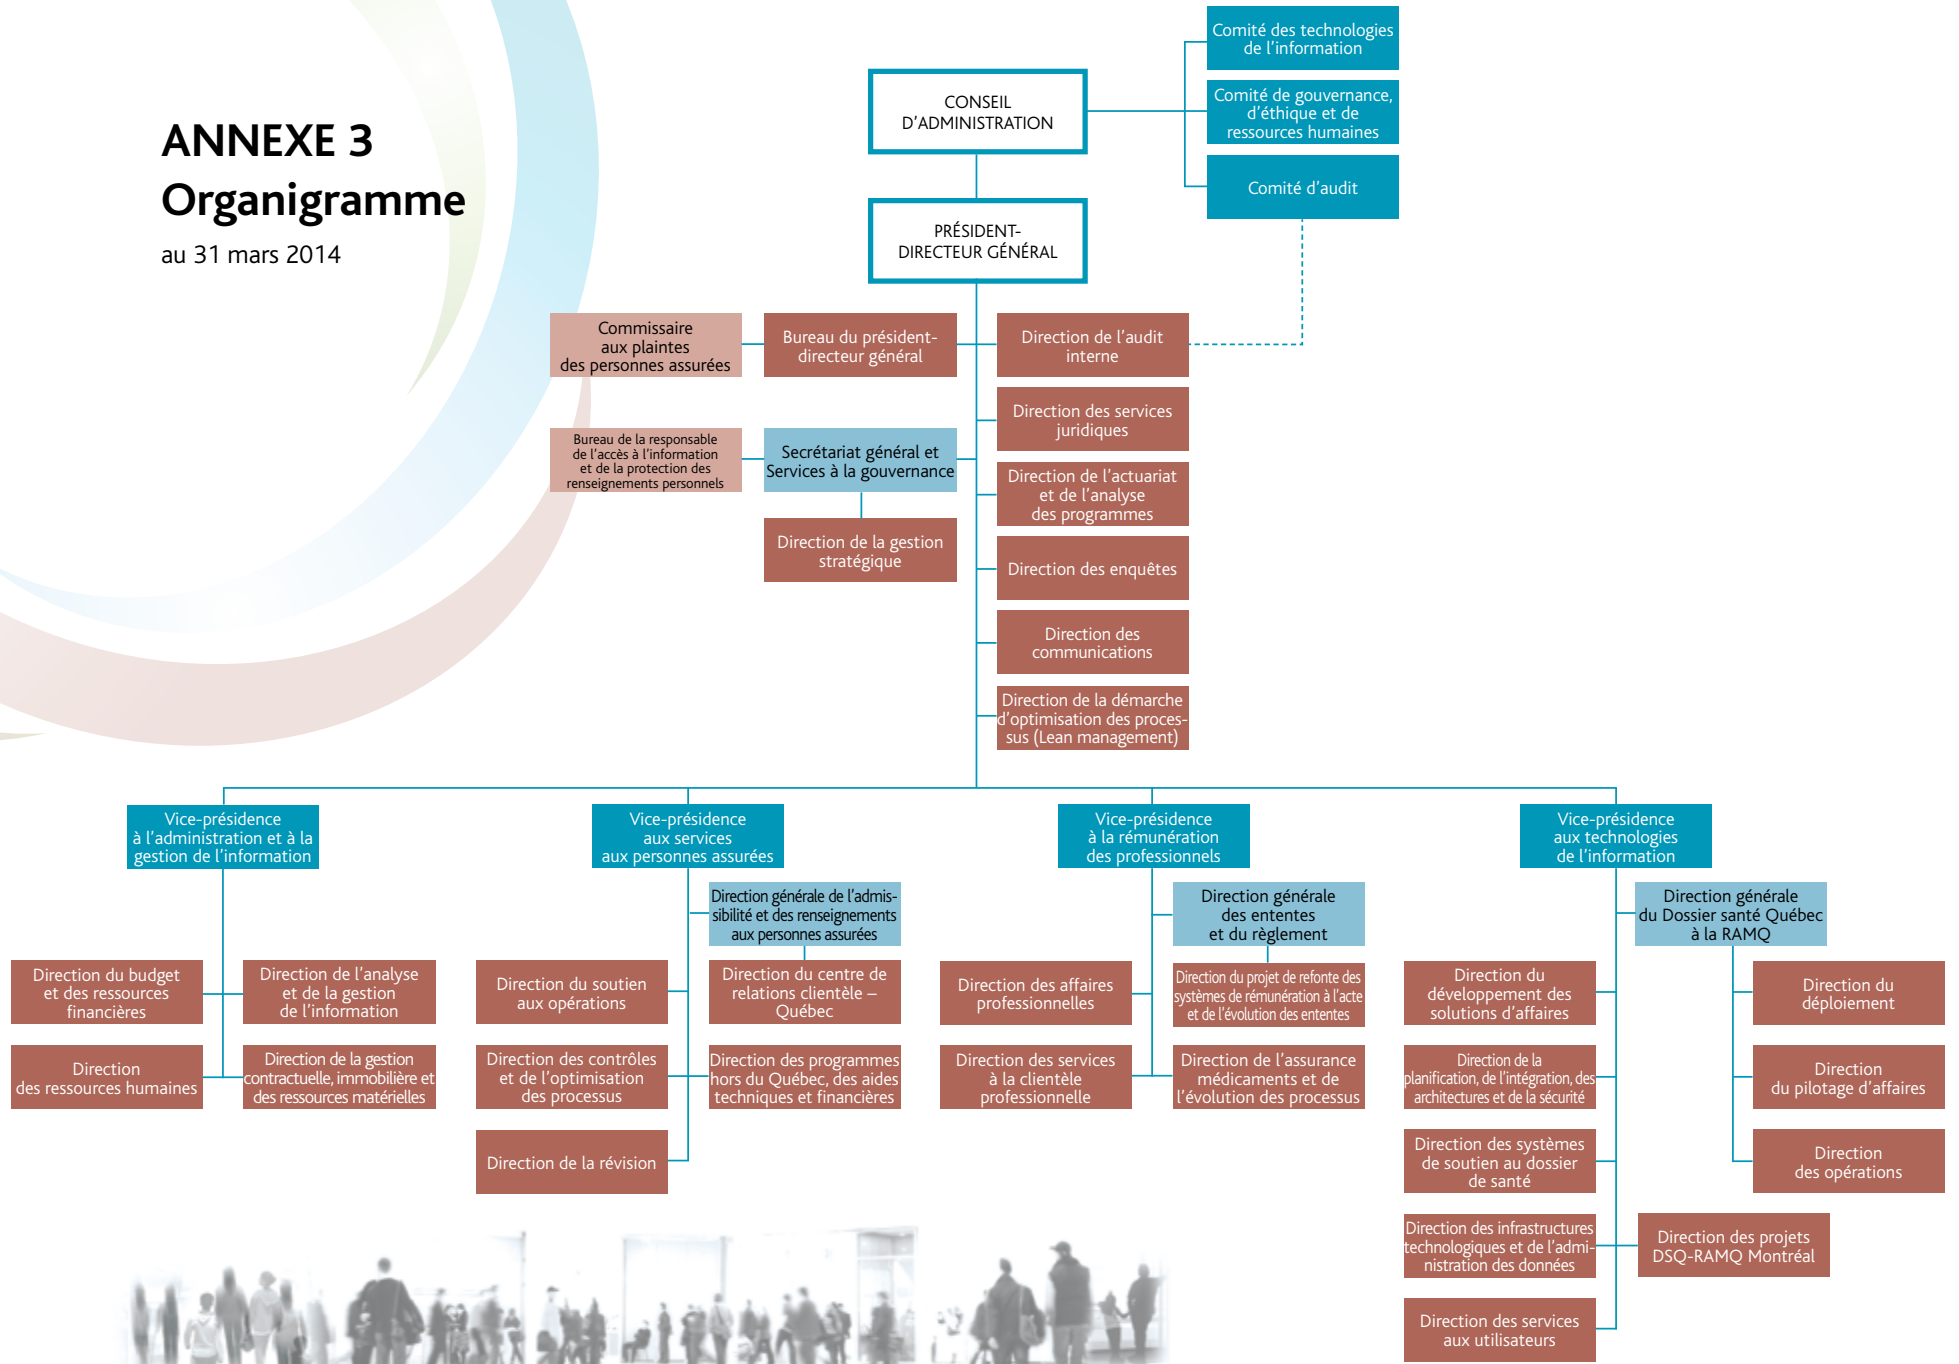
ANNEXE 3
Organigramme
au 31 mars 2014

CONSEIL D'ADMINISTRATION

Comité des technologies de l'information

Comité de gouvernance, d'éthique et de ressources humaines

Comité d'audit

PRÉSIDENT-DIRECTEUR GÉNÉRAL

Commissaire aux plaintes des personnes assurées

Bureau du président-directeur général

Direction de l'audit interne

Direction des services juridiques

Bureau de la responsable de l'accès à l'information et de la protection des renseignements personnels

Secrétariat général et Services à la gouvernance

Direction de l'actuariat et de l'analyse des programmes

Direction de la gestion stratégique

Direction des enquêtes

Direction des communications

Direction de la démarche d'optimisation des processus (Lean management)

Vice-présidence à l'administration et à la gestion de l'information

Direction du budget et des ressources financières

Direction de l'analyse et de la gestion de l'information

Direction des ressources humaines

Direction de la gestion contractuelle, immobilière et des ressources matérielles

Vice-présidence aux services aux personnes assurées

Direction générale de l'admissibilité et des renseignements aux personnes assurées

Direction du soutien aux opérations

Direction du centre de relations clientèle – Québec

Direction des contrôles et de l'optimisation des processus

Direction des programmes hors du Québec, des aides techniques et financières

Direction de la révision

Vice-présidence à la rémunération des professionnels

Direction générale des ententes et du règlement

Direction des affaires professionnelles

Direction du projet de refonte des systèmes de rémunération à l'acte et de l'évolution des ententes

Direction des services à la clientèle professionnelle

Direction de l'assurance médicaments et de l'évolution des processus

Vice-présidence aux technologies de l'information

Direction générale du Dossier santé Québec à la RAMQ

Direction du développement des solutions d'affaires

Direction du déploiement

Direction de la planification, de l'intégration, des architectures et de la sécurité

Direction du pilotage d'affaires

Direction des systèmes de soutien au dossier de santé

Direction des opérations

Direction des infrastructures technologiques et de l'administration des données

Direction des projets DSQ-RAMQ Montréal

Direction des services aux utilisateurs